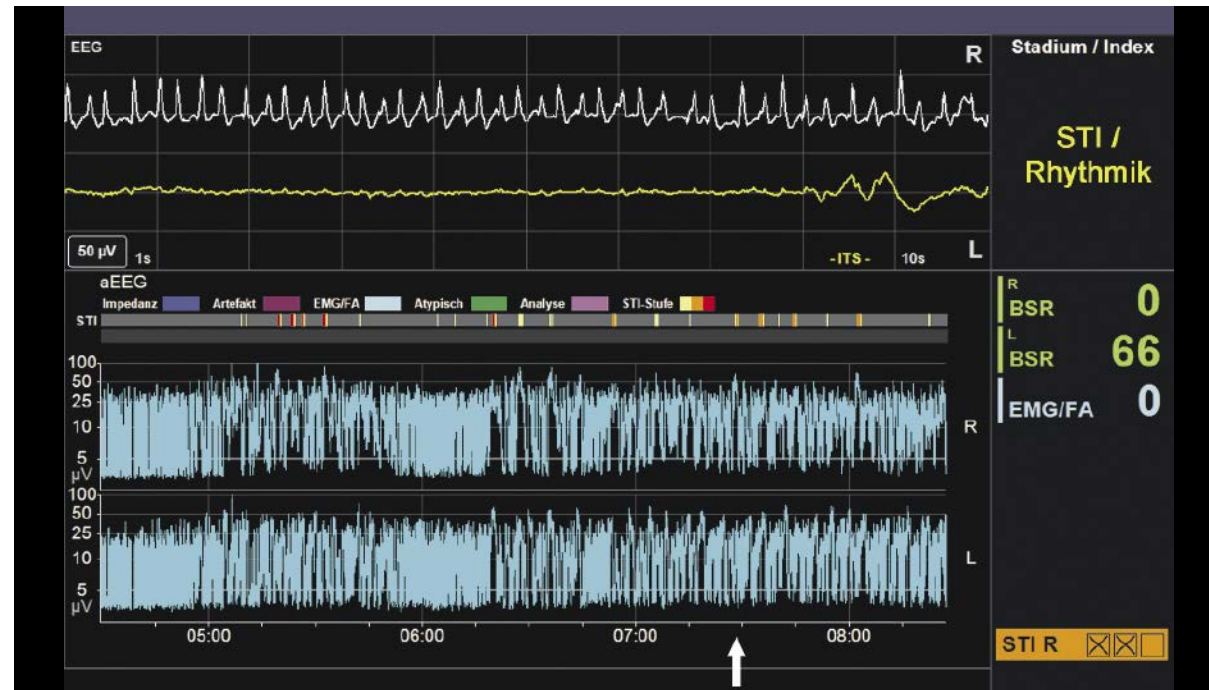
EEG

R

Stadium / Index

STI / Rhythmik

50 µV 1s

-ITS-

10s

L

aEEG

Impedanz Artefakt EMG/FA Atypisch Analyse STI-Stufe

STI

R BSR 0

L BSR 66

EMG/FA 0

100
50
25
10
5
µV

R

100
50
25
10
5
µV

L

05:00 06:00 07:00 08:00

STI R